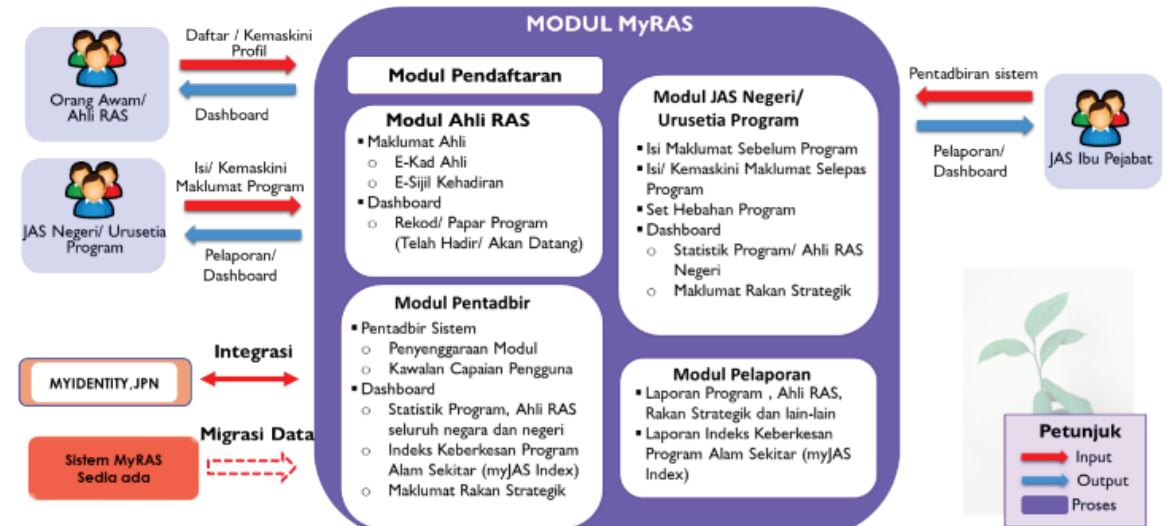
MODUL MyRAS

Daftar / Kemaskini Profil

Orang Awam/ Ahli RAS

Dashboard

Isi/ Kemaskini Maklumat Program

JAS Negeri/ Urusetia Program

Pelaporan/ Dashboard

Integrasi

MYIDENTITY, JPN

Migrasi Data

Sistem MyRAS Sedia ada

Modul Pendaftaran

Modul Ahli RAS
▪ Maklumat Ahli
○ E-Kad Ahli
○ E-Sijil Kehadiran
▪ Dashboard
○ Rekod/ Papar Program (Telah Hadir/ Akan Datang)

Modul Pentadbir
▪ Pentadbir Sistem
○ Penyenggaraan Modul
○ Kawalan Capaian Pengguna
▪ Dashboard
○ Statistik Program, Ahli RAS seluruh negara dan negeri
○ Indeks Keberkesan Program Alam Sekitar (myJAS Index)
○ Maklumat Rakan Strategik

Modul JAS Negeri/ Urusetia Program
▪ Isi Maklumat Sebelum Program
▪ Isi/ Kemaskini Maklumat Selepas Program
▪ Set Hebahan Program
▪ Dashboard
○ Statistik Program/ Ahli RAS Negeri
○ Maklumat Rakan Strategik

Modul Pelaporan
▪ Laporan Program , Ahli RAS, Rakan Strategik dan lain-lain
▪ Laporan Indeks Keberkesan Program Alam Sekitar (myJAS Index)

Pentadbiran sistem

JAS Ibu Pejabat

Pelaporan/ Dashboard

Petunjuk
Input
Output
Proses